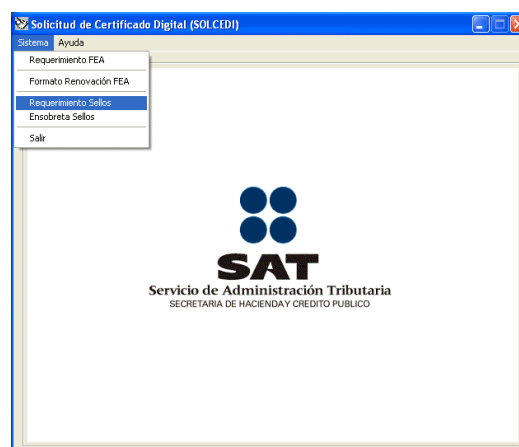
Solicitud de Certificado Digital (SOLCEDI)

Sistema Ayuda

Requerimiento FEA

Formato Renovación FEA

Requerimiento Sellos

Ensobreta Sellos

Salir

SAT

Servicio de Administración Tributaria

SECRETARIA DE HACIENDA Y CREDITO PUBLICO